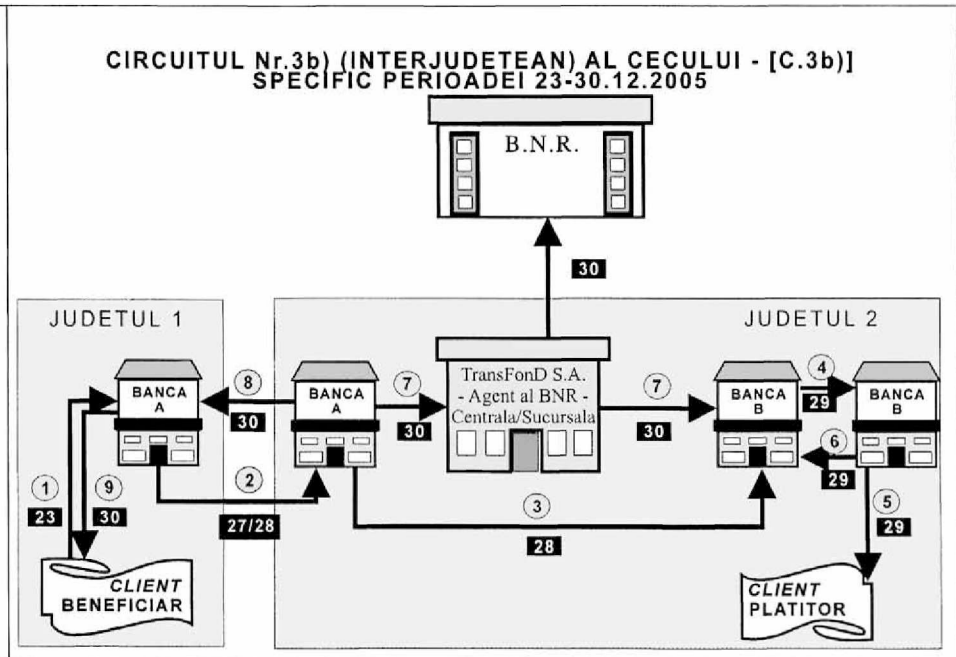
CIRCUITUL Nr.3b) (INTERJUDETEAN) AL CECULUI - [C.3b)]
SPECIFIC PERIOADEI 23-30.12.2005

B.N.R.

30

JUDETUL 1

JUDETUL 2

BANCA A

8

30

BANCA A

7

30

TransFonD S.A.
- Agent al BNR -
Centrala/Sucursala

7

30

BANCA B

4

29

BANCA B

6

29

1

23

9

30

2

27/28

3

28

5

29

CLIENT
BENEFICIAR

CLIENT
PLATITOR